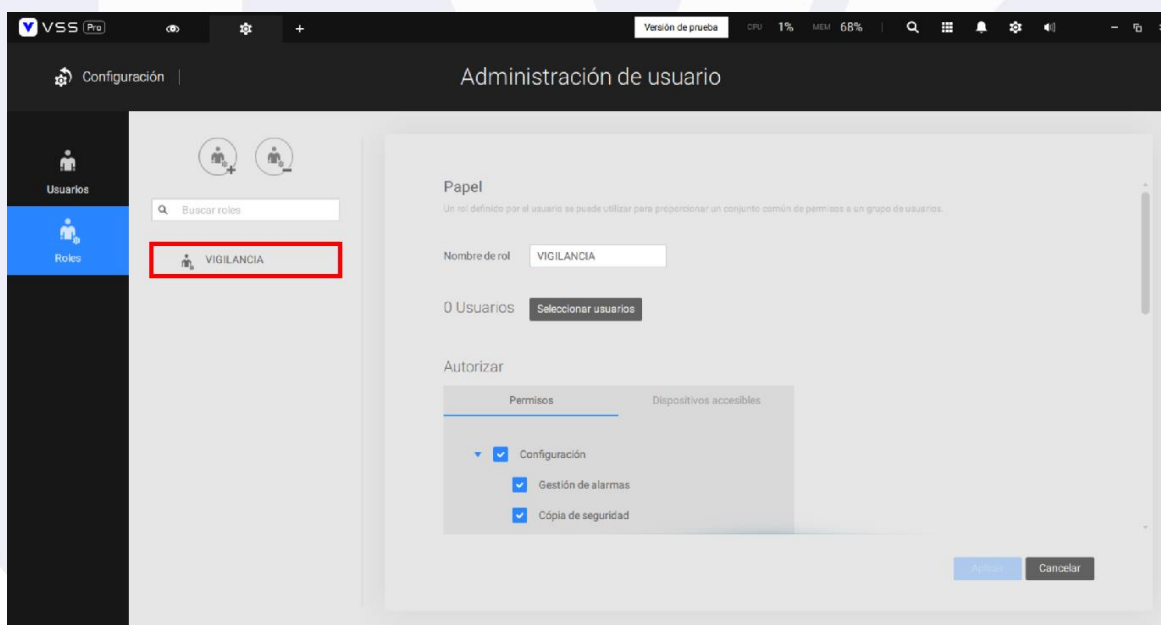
VSS Pro

Versión de prueba CPU 1% MEM 68%

Configuración

Administración de usuario

Usuarios

Roles

Buscar roles

VIGILANCIA

Papel

Un rol definido por el usuario se puede utilizar para proporcionar un conjunto común de permisos a un grupo de usuarios.

Nombre de rol VIGILANCIA

0 Usuarios Seleccionar usuarios

Autorizar

Permisos Dispositivos accesibles

Configuración

Gestión de alarmas

Cópia de seguridad

Aplicar Cancelar